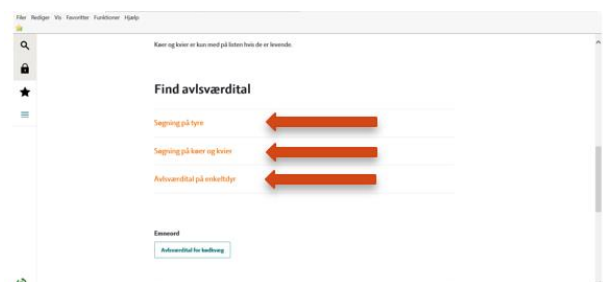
Filer Rediger Vis Favoritter Funktioner Hjælp

Køer og kvier er kun med på listen hvis de er levende.

Find avlsværdital

Søgning på tyre

Søgning på køer og kvier

Avlsværdital på enkeltdyr

Emneord

Avlsværdital for kvæg